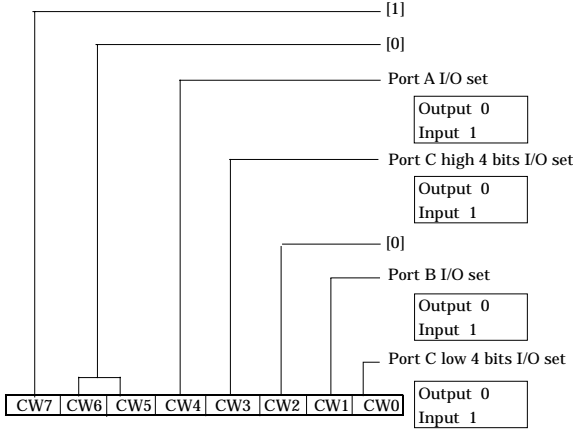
[1]

[0]

Port A I/O set

Output 0
Input 1

Port C high 4 bits I/O set

Output 0
Input 1

[0]

Port B I/O set

Output 0
Input 1

Port C low 4 bits I/O set

Output 0
Input 1

| CW7 | CW6 | CW5 | CW4 | CW3 | CW2 | CW1 | CW0 |
|---|---|---|---|---|---|---|---|